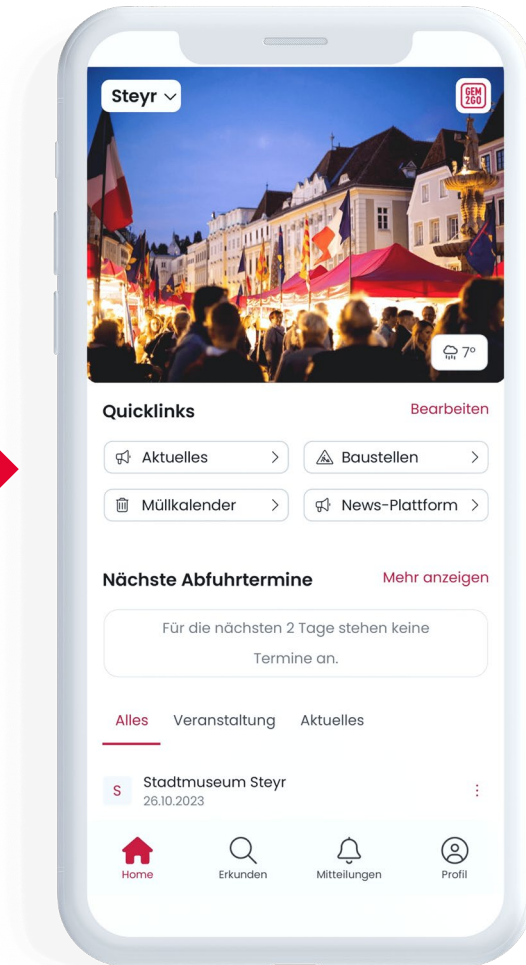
Steyr

GEM2GO

7°

Quicklinks

Bearbeiten

Aktuelles

Baustellen

Müllkalender

News-Plattform

Nächste Abfuhrtermine

Mehr anzeigen

Für die nächsten 2 Tage stehen keine Termine an.

Alles

Veranstaltung

Aktuelles

S

Stadtmuseum Steyr

26.10.2023

Home

Erkunden

Mitteilungen

Profil